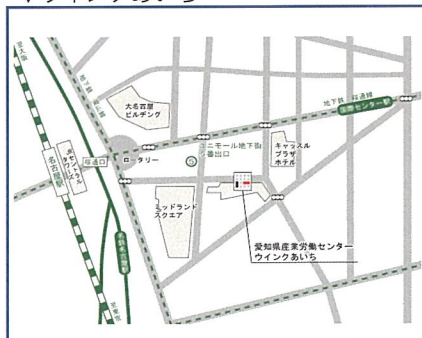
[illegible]

大名古屋ビルヂング

地下鉄・桜通線

国際センター駅

名古屋駅

桜通口

ロータリー

ユニモール地下街5番出口

キャッスルプラザホテル

ミッドランドスクエア

JRセントラルタワーズ

近鉄名古屋駅

愛知県産業労働センター
ウインクあいち